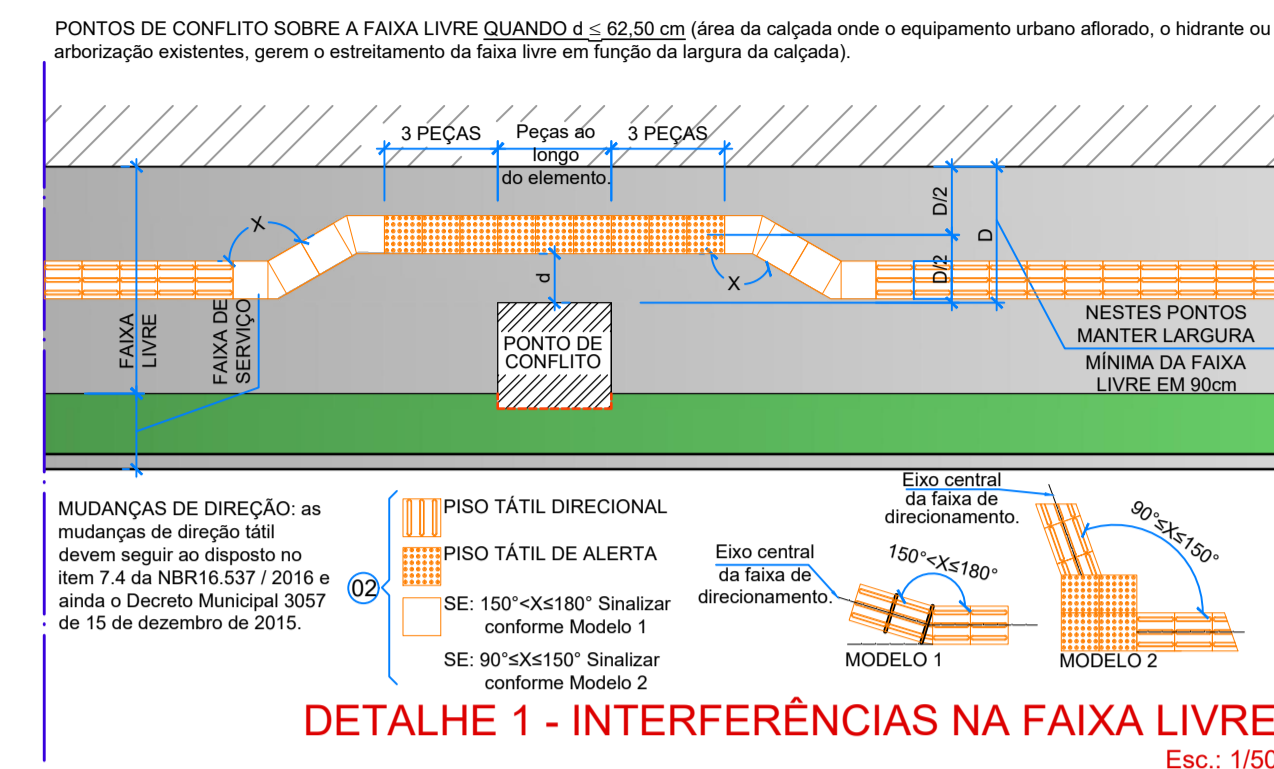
PONTOS DE CONFLITO SOBRE A FAIXA LIVRE QUANDO d $\leq$ 62,50 cm (área da calçada onde o equipamento urbano aflorado, o hidrante ou arborização existentes, gerem o estreitamento da faixa livre em função da largura da calçada).

3 PEÇAS

Peças ao longo do elemento.

3 PEÇAS

X

d

X

D/2

D/2

D

PONTO DE CONFLITO

FAIXA LIVRE

FAIXA DE SERVIÇO

NESTES PONTOS MANTER LARGURA MÍNIMA DA FAIXA LIVRE EM 90cm

MUDANÇAS DE DIREÇÃO: as mudanças de direção tátil devem seguir ao disposto no item 7.4 da NBR16.537 / 2016 e ainda o Decreto Municipal 3057 de 15 de dezembro de 2015.

02

PISO TÁTIL DIRECIONAL

PISO TÁTIL DE ALERTA

SE: 150°<X≤180° Sinalizar conforme Modelo 1

SE: 90°≤X≤150° Sinalizar conforme Modelo 2

Eixo central da faixa de direcionamento.

150°<X≤180°

MODELO 1

Eixo central da faixa de direcionamento.

90°≤X≤150°

MODELO 2

DETALHE 1 - INTERFERÊNCIAS NA FAIXA LIVRE

Esc.: 1/50